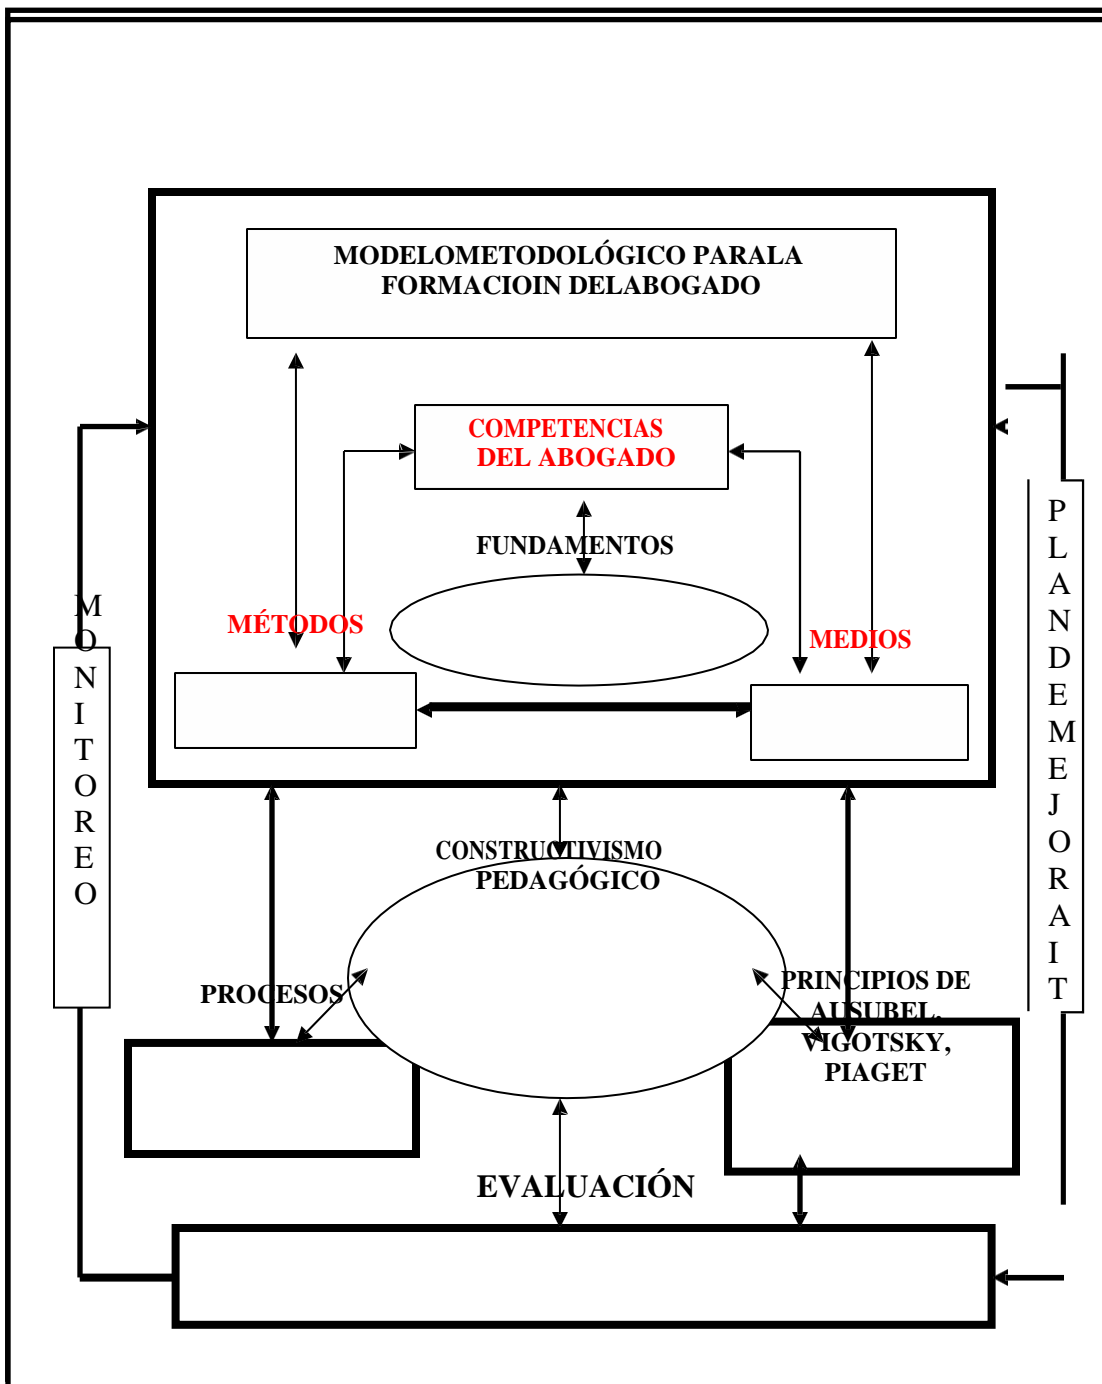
MODELOMETODOLÓGICO PARALA FORMACIOIN DELABOGADO

COMPETENCIAS DEL ABOGADO

FUNDAMENTOS

MÉTODOS

MEDIOS

M O N I T O R E O

P L A N D E M E J O R A I T

CONSTRUCTIVISMO PEDAGÓGICO

PROCESOS

PRINCIPIOS DE AUSUBEL, VIGOTSKY, PIAGET

EVALUACIÓN